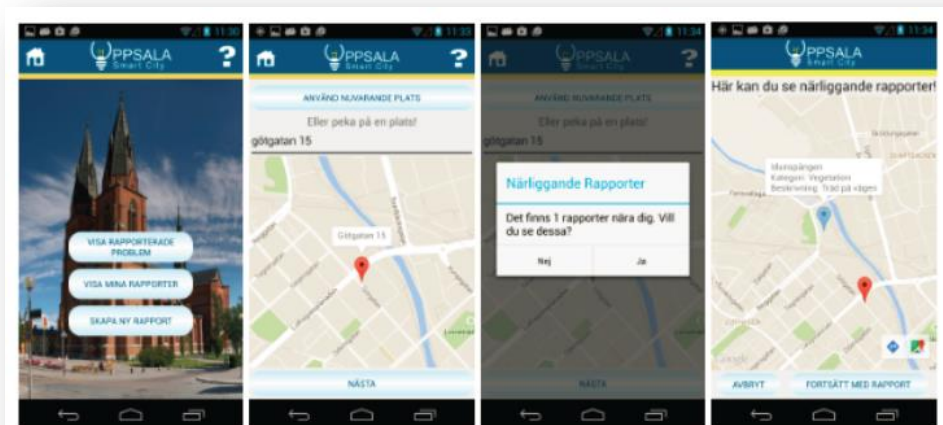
11:30

PPSALA
Smart City

?

VISA RAPPORTERADE PROBLEM

VISA MINA RAPPORTER

SKAPA NY RAPPORT

11:33

PPSALA
Smart City

?

ANVÄND NUVARANDE PLATS

Eller peka på en plats!

götgatan 15

Götgatan 15

NÄSTA

11:34

PPSALA
Smart City

ANVÄND NUVARANDE PLATS

Eller peka på en plats!

götgatan 15

Närliggande Rapporter

Det finns 1 rapporter nära dig. Vill du se dessa?

Nej

Ja

NÄSTA

11:34

PPSALA
Smart City

Här kan du se närliggande rapporter!

Munspängen
Kategori: Vegetation
Beskrivning: Träd på vägen

AVBRYT

FORTSÄTT MED RAPPORT